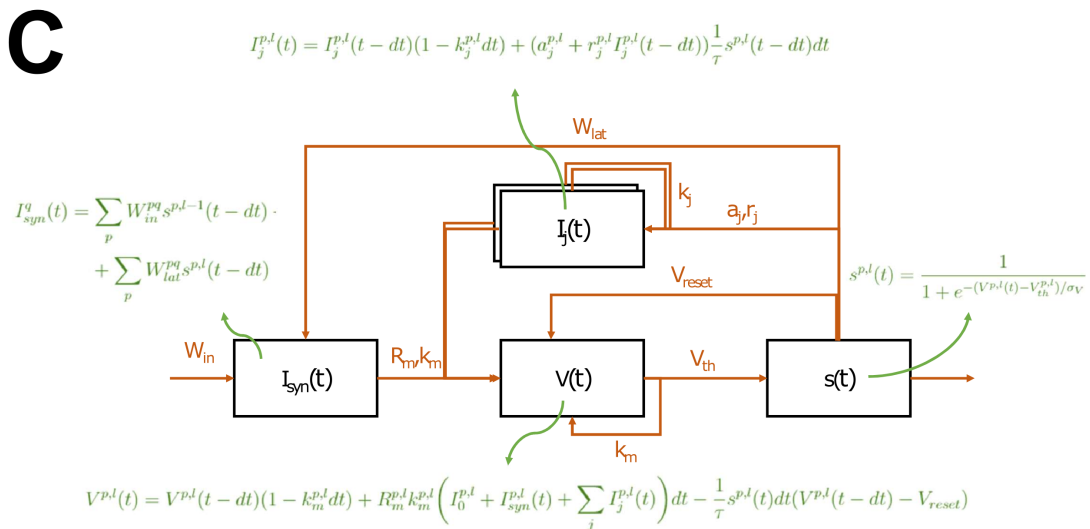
C

$I_j^{p,l}(t) = I_j^{p,l}(t-dt)(1-k_j^{p,l}dt) + (a_j^{p,l} + r_j^{p,l} I_j^{p,l}(t-dt))\frac{1}{\tau}s^{p,l}(t-dt)dt$

W$_{lat}$

k$_j$

a$_j$,r$_j$

I$_j$(t)

$I_{syn}^q(t) = \sum_p W_{in}^{pq} s^{p,l-1}(t-dt) \cdot$
$+ \sum_p W_{lat}^{pq} s^{p,l}(t-dt)$

V$_{reset}$

$s^{p,l}(t) = \frac{1}{1+e^{-(V^{p,l}(t)-V_{th}^{p,l})/\sigma_V}}$

W$_{in}$

I$_{syn}$(t)

R$_m$,k$_m$

V(t)

V$_{th}$

s(t)

k$_m$

$V^{p,l}(t) = V^{p,l}(t-dt)(1-k_m^{p,l}dt) + R_m^{p,l}k_m^{p,l}\left(I_0^{p,l} + I_{syn}^{p,l}(t) + \sum_j I_j^{p,l}(t)\right)dt - \frac{1}{\tau}s^{p,l}(t)dt(V^{p,l}(t-dt) - V_{reset})$